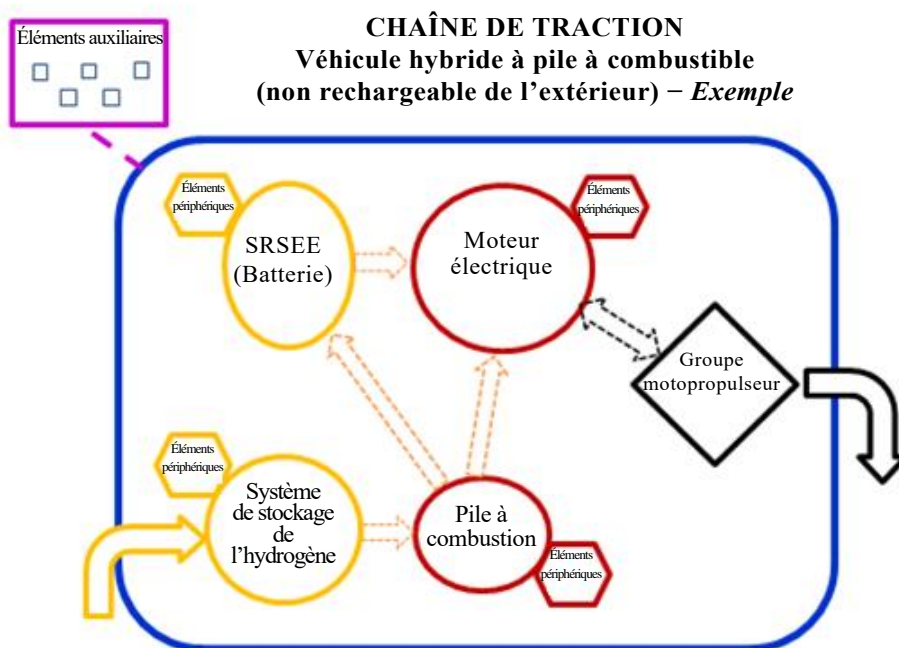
Éléments auxiliaires

CHAÎNE DE TRACTION
Véhicule hybride à pile à combustible
(non rechargeable de l'extérieur) − *Exemple*

Éléments périphériques

SRSEE
(Batterie)

Éléments périphériques

Moteur électrique

Groupe motopropulseur

Éléments périphériques

Système de stockage de l'hydrogène

Pile à combustion

Éléments périphériques